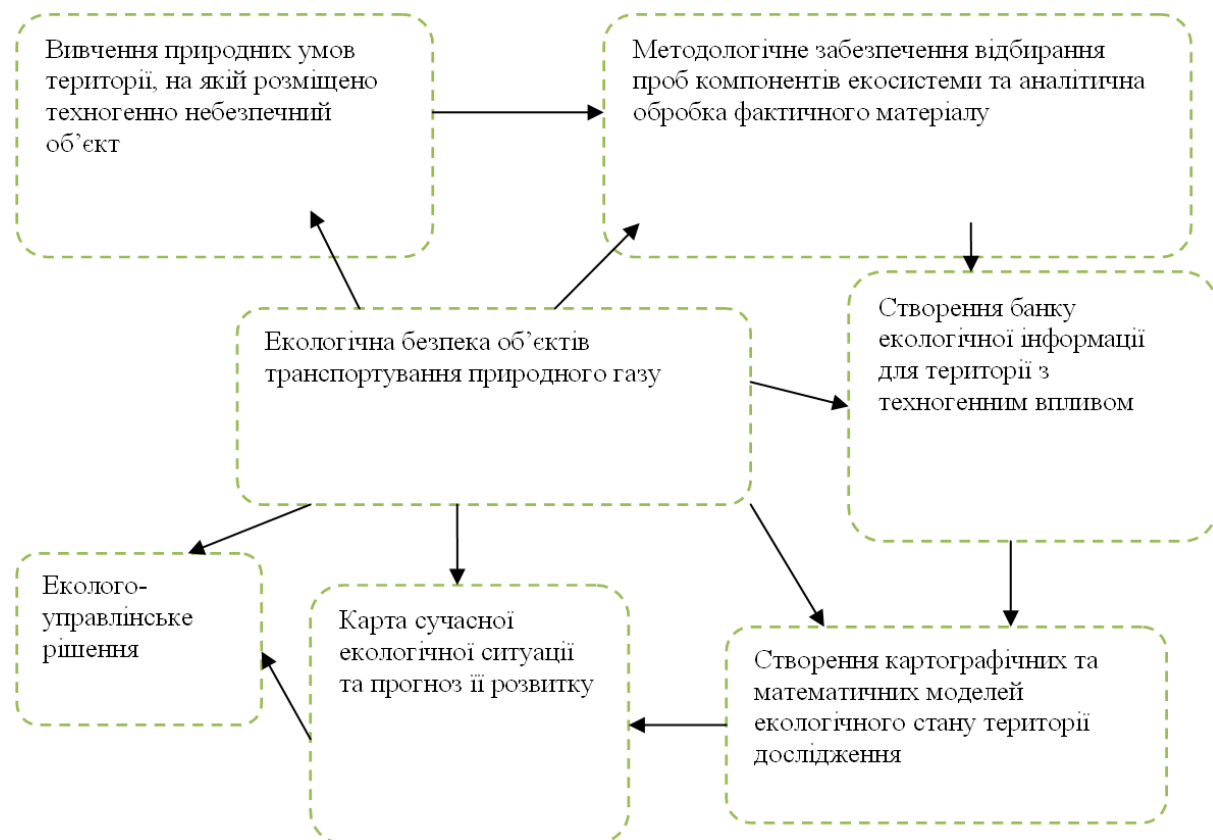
Вивчення природних умов території, на якій розміщено техногенно небезпечний об’єкт

Методологічне забезпечення відбирання проб компонентів екосистеми та аналітична обробка фактичного матеріалу

Екологічна безпека об’єктів транспортування природного газу

Створення банку екологічної інформації для території з техногенним впливом

Еколого-управлінське рішення

Карта сучасної екологічної ситуації та прогноз її розвитку

Створення картографічних та математичних моделей екологічного стану території дослідження